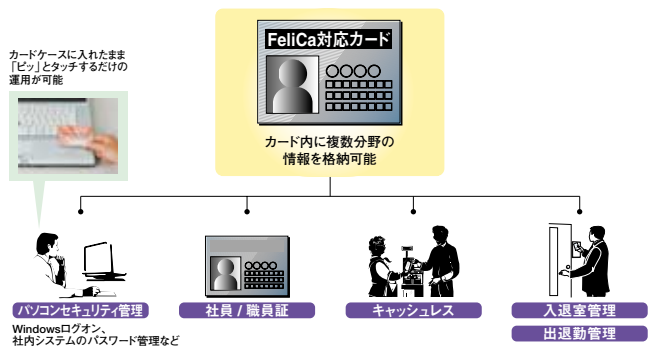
FeliCa対応カード

○○○○

カード内に複数分野の情報を格納可能

カードケースに入れたまま「ピッ」とタッチするだけの運用が可能

パソコンセキュリティ管理

Windowsログオン、社内システムのパスワード管理など

社員 / 職員証

キャッシュレス

入退室管理

出退勤管理